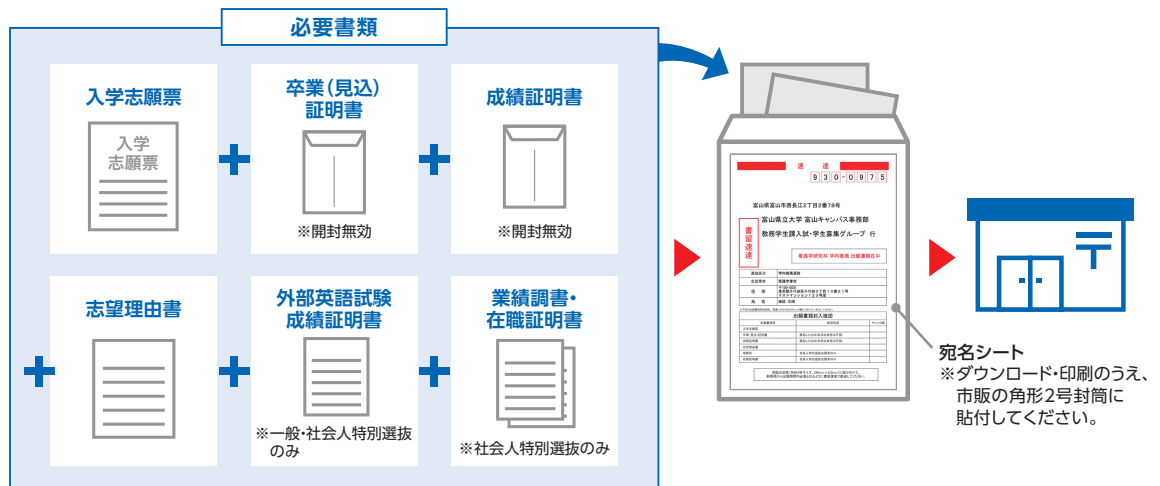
必要書類

入学志願票

入学
志願票

卒業(見込)
証明書

※開封無効

成績証明書

※開封無効

志望理由書

外部英語試験
成績証明書

※一般・社会人特別選抜のみ

業績調書・
在職証明書

※社会人特別選抜のみ

速達

930-0975

富山県富山市西長江2丁目2番78号

富山県立大学 富山キャンパス事務部

教務学生課入試・学生募集グループ 行

書留速達

宛名シート
※ダウンロード・印刷のうえ、市販の角形2号封筒に貼付してください。